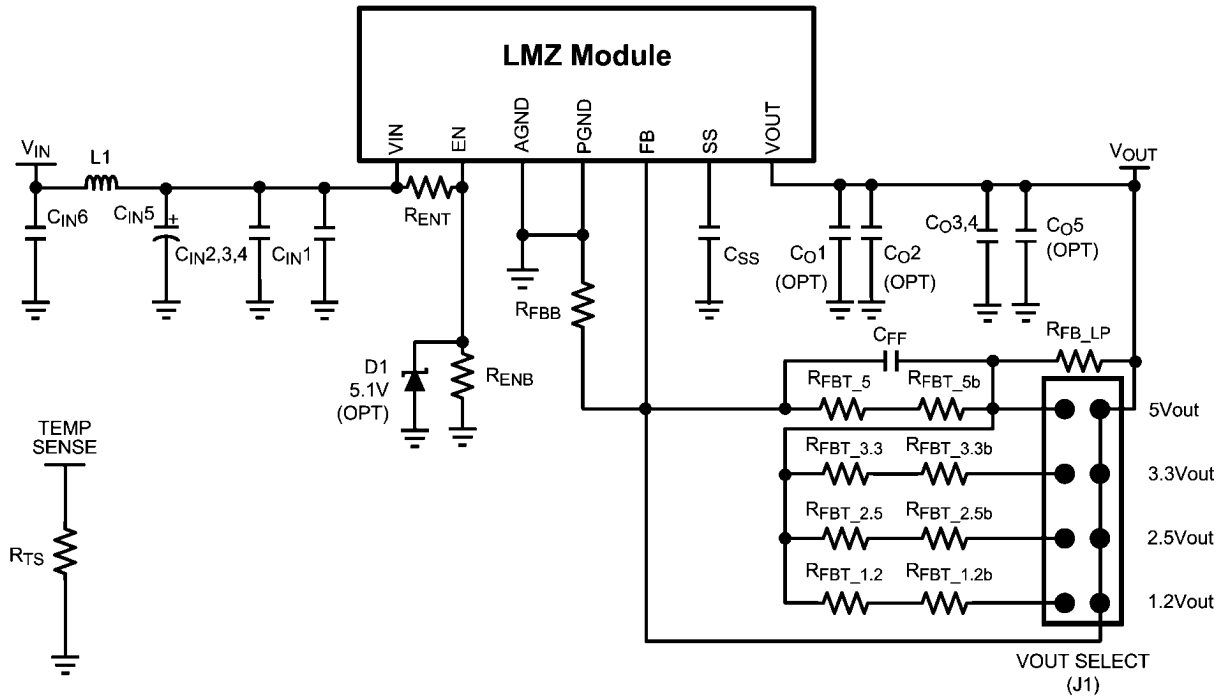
LMZ Module

VIN EN AGND PGND FB SS VOUT

$V_{IN}$ L1 $C_{IN}6$ $C_{IN}5$ + $C_{IN}2,3,4$ $C_{IN}1$ $R_{ENT}$

D1 5.1V (OPT) $R_{ENB}$

$R_{FBB}$ $C_{SS}$

$V_{OUT}$ $C_O1$ (OPT) $C_O2$ (OPT) $C_O3,4$ $C_O5$ (OPT)

$C_{FF}$ $R_{FB\_LP}$

$R_{FBT\_5}$ $R_{FBT\_5b}$ 5Vout

$R_{FBT\_3.3}$ $R_{FBT\_3.3b}$ 3.3Vout

$R_{FBT\_2.5}$ $R_{FBT\_2.5b}$ 2.5Vout

$R_{FBT\_1.2}$ $R_{FBT\_1.2b}$ 1.2Vout

VOUT SELECT (J1)

TEMP SENSE

$R_{TS}$